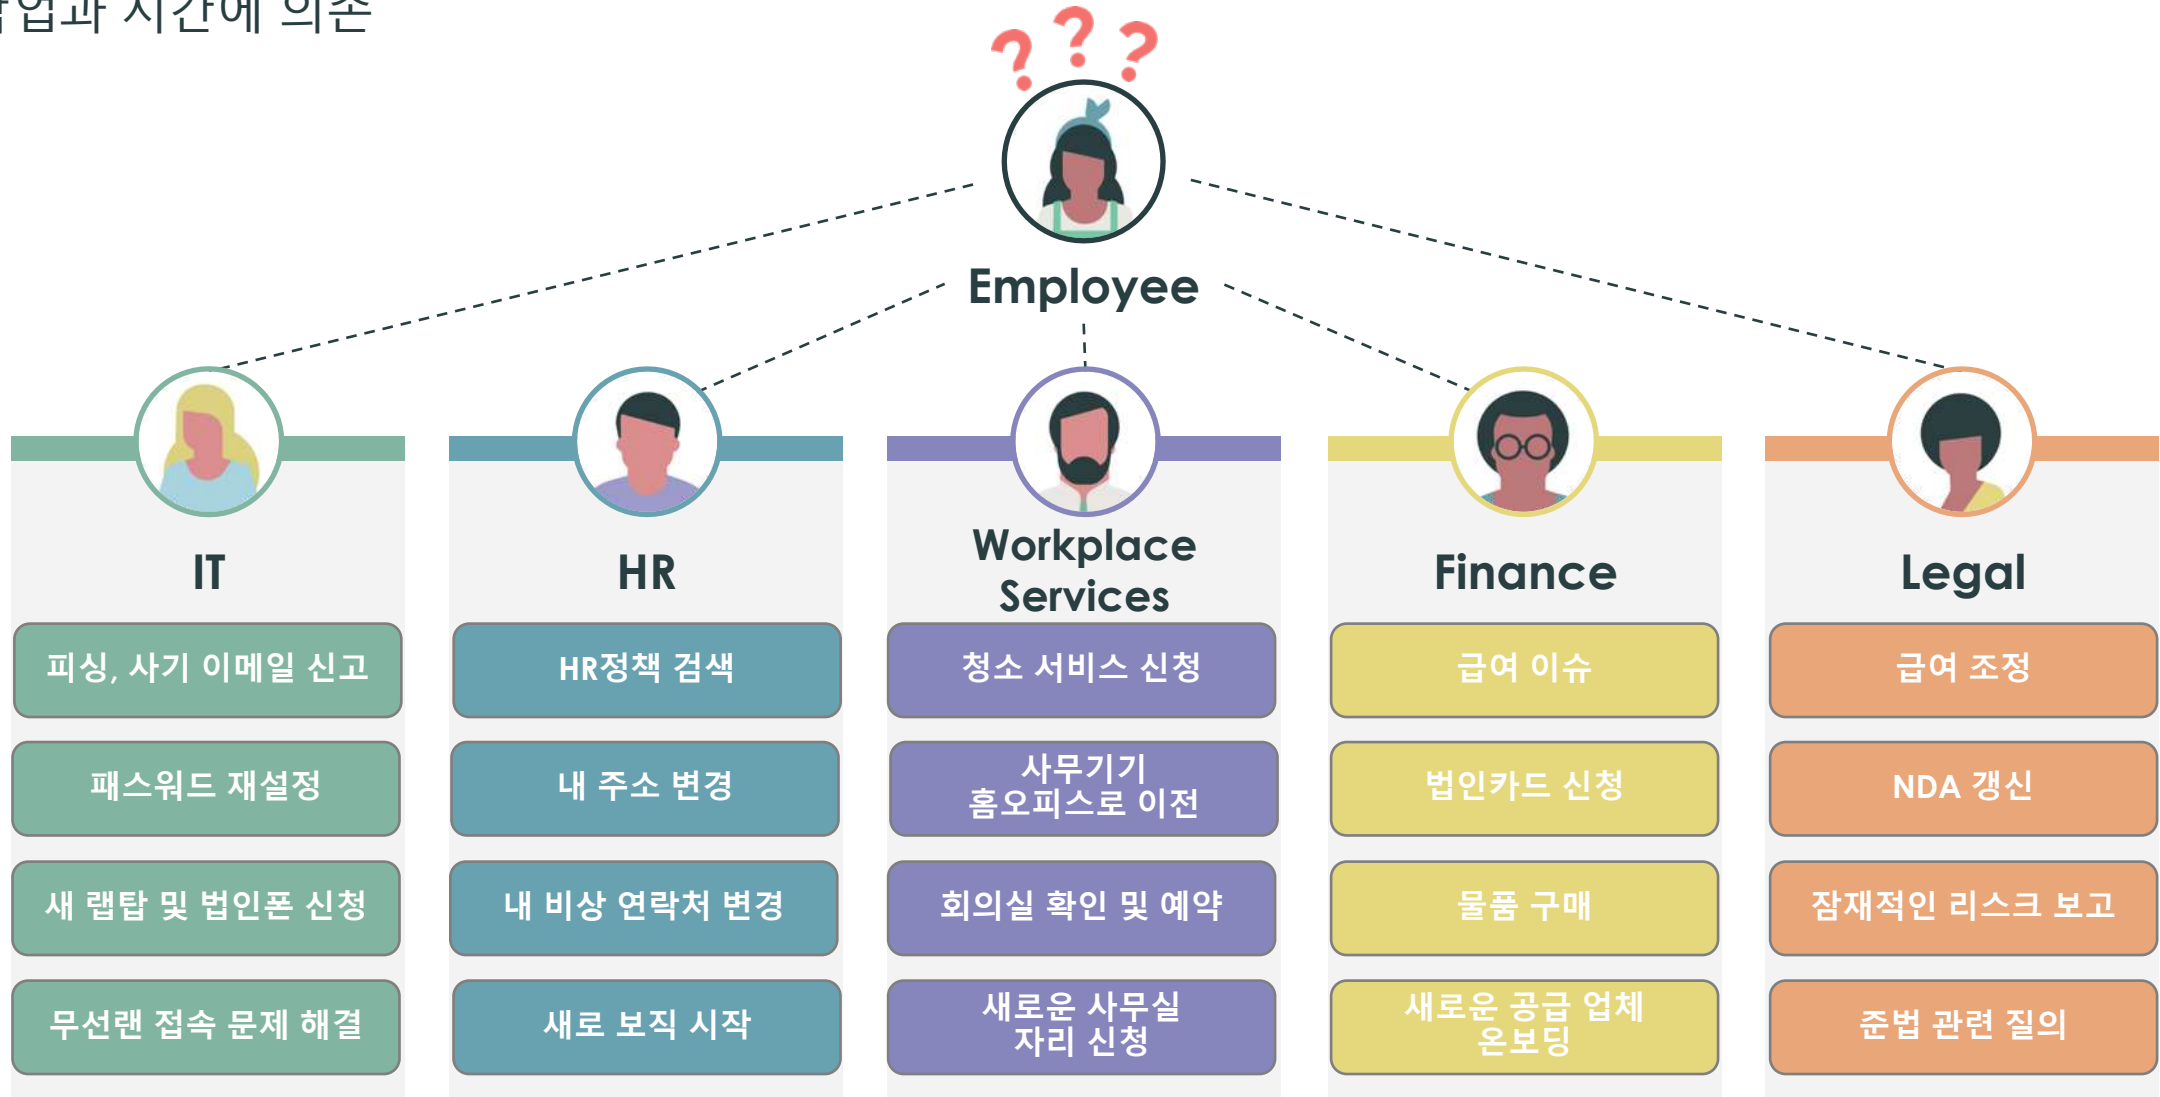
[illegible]업과 시간에 의존

? ? ?

Employee

IT

피싱, 사기 이메일 신고

패스워드 재설정

새 랩탑 및 법인폰 신청

무선랜 접속 문제 해결

HR

HR정책 검색

내 주소 변경

내 비상 연락처 변경

새로 보직 시작

Workplace Services

청소 서비스 신청

사무기기 홈오피스로 이전

회의실 확인 및 예약

새로운 사무실 자리 신청

Finance

급여 이슈

법인카드 신청

물품 구매

새로운 공급 업체 온보딩

Legal

급여 조정

NDA 갱신

잠재적인 리스크 보고

준법 관련 질의